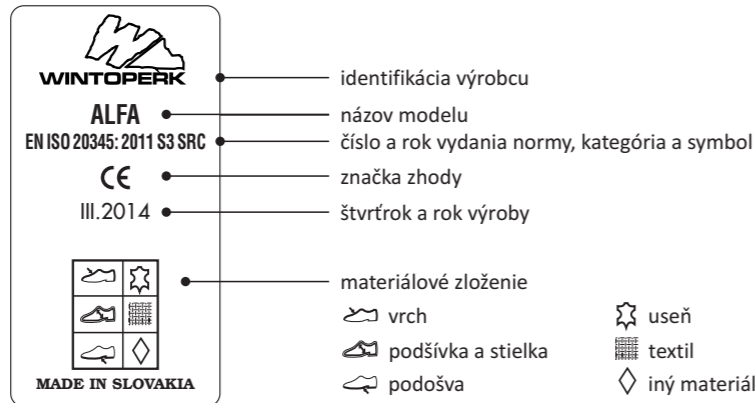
WINTOPERK

ALFA

EN ISO 20345: 2011 S3 SRC

CE

III.2014

MADE IN SLOVAKIA

identifikácia výrobcu

názov modelu

číslo a rok vydania normy, kategória a symbol

značka zhody

štvrťrok a rok výroby

materiálové zloženie

vrch

podšívka a stielka

podošva

useň

textil

iný materiál